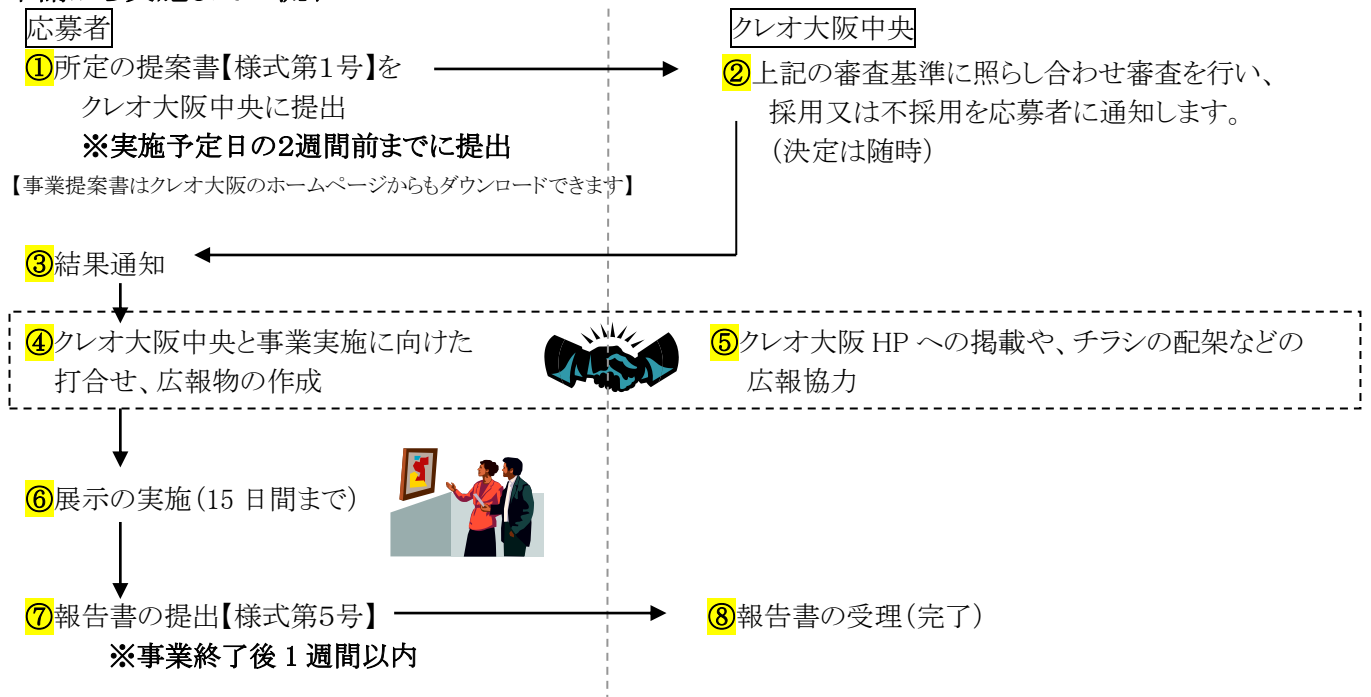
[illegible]

応募者

①所定の提案書【様式第1号】を
クレオ大阪中央に提出
※実施予定日の2週間前までに提出

【事業提案書はクレオ大阪のホームページからもダウンロードできます】

クレオ大阪中央

②上記の審査基準に照らし合わせ審査を行い、
採用又は不採用を応募者に通知します。
（決定は随時）

③結果通知

④クレオ大阪中央と事業実施に向けた
打合せ、広報物の作成

⑤クレオ大阪 HP への掲載や、チラシの配架などの
広報協力

⑥展示の実施（15 日間まで）

⑦報告書の提出【様式第5号】
※事業終了後 1 週間以内

⑧報告書の受理（完了）